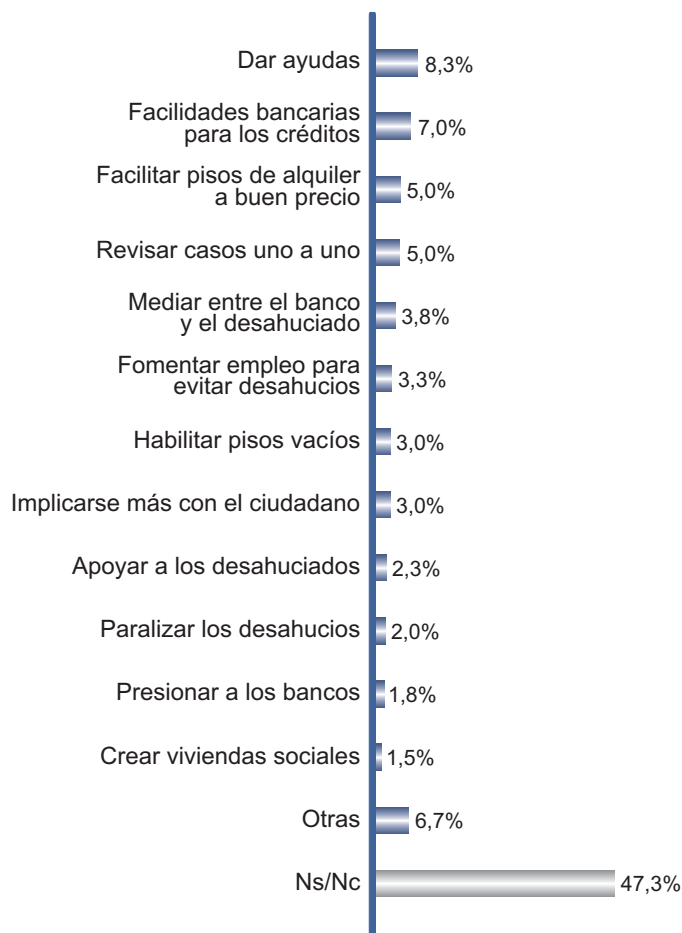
| | |
|---|---|
| Dar ayudas | 8,3% |
| Facilidades bancarias para los créditos | 7,0% |
| Facilitar pisos de alquiler a buen precio | 5,0% |
| Revisar casos uno a uno | 5,0% |
| Mediar entre el banco y el desahuciado | 3,8% |
| Fomentar empleo para evitar desahucios | 3,3% |
| Habilitar pisos vacíos | 3,0% |
| Implicarse más con el ciudadano | 3,0% |
| Apoyar a los desahuciados | 2,3% |
| Paralizar los desahucios | 2,0% |
| Presionar a los bancos | 1,8% |
| Crear viviendas sociales | 1,5% |
| Otras | 6,7% |
| Ns/Nc | 47,3% |